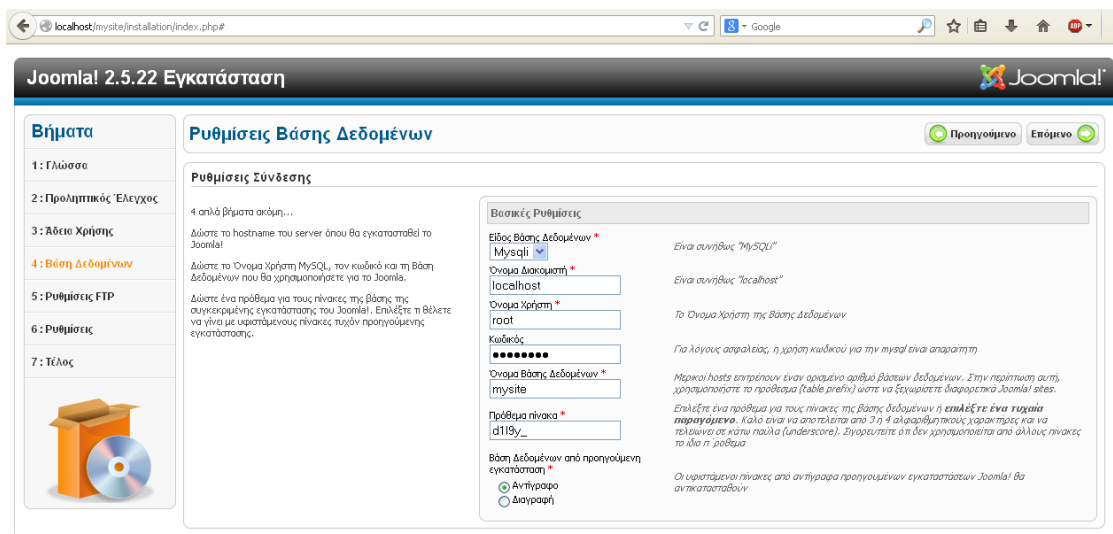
localhost/mysite/installation/index.php#

Google

Joomla! 2.5.22 Εγκατάσταση

Joomla!

Βήματα

1 : Γλώσσα

2 : Προληπτικός Έλεγχος

3 : Άδεια Χρήσης

4 : Βάση Δεδομένων

5 : Ρυθμίσεις FTP

6 : Ρυθμίσεις

7 : Τέλος

Ρυθμίσεις Βάσης Δεδομένων

Προηγούμενο Επόμενο

Ρυθμίσεις Σύνδεσης

4 απλά βήματα ακόμη...

Δώστε το hostname του server όπου θα εγκατασταθεί το Joomla!

Δώστε το Όνομα Χρήστη MySQL, τον κωδικό και τη Βάση Δεδομένων που θα χρησιμοποιήσετε για το Joomla.

Δώστε ένα πρόθεμα για τους πίνακες της βάσης της συγκεκριμένης εγκατάστασης του Joomla!. Επιλέξτε τι θέλετε να γίνει με υφιστάμενους πίνακες τυχόν προηγούμενης εγκατάστασης.

Βασικές Ρυθμίσεις

Είδος Βάσης Δεδομένων *
Mysqli
Είναι συνήθως "MySQLi"

Όνομα Διακομιστή *
localhost
Είναι συνήθως "localhost"

Όνομα Χρήστη *
root
Το Όνομα Χρήστη της Βάσης Δεδομένων

Κωδικός
••••••••
Για λόγους ασφαλείας, η χρήση κωδικού για την mysql είναι απαραίτητη

Όνομα Βάσης Δεδομένων *
mysite
Μερικοί hosts επιτρέπουν έναν ορισμένο αριθμό βάσεων δεδομένων. Στην περίπτωση αυτή, χρησιμοποιήστε το πρόθεσμα (table prefix) ώστε να ξεχωρίσετε διαφορετικά Joomla! sites.

Πρόθεμα πίνακα *
d1l9y_
Επιλέξτε ένα πρόθεμα για τους πίνακες της βάσης δεδομένων ή επιλέξτε ένα τυχαία παραγόμενο. Καλό είναι να αποτελείται από 3 ή 4 αλφαριθμητικούς χαρακτήρες και να τελειώνει σε κάτω παύλα (underscore). Σιγουρευτείτε ότι δεν χρησιμοποιείται από άλλους πίνακες το ίδιο π΄ρόθεμα

Βάση Δεδομένων από προηγούμενη εγκατάσταση *
Αντίγραφο
Διαγραφή
Οι υφιστάμενοι πίνακες από αντίγραφα προηγούμενων εγκαταστάσεων Joomla! θα αντικατασταθούν